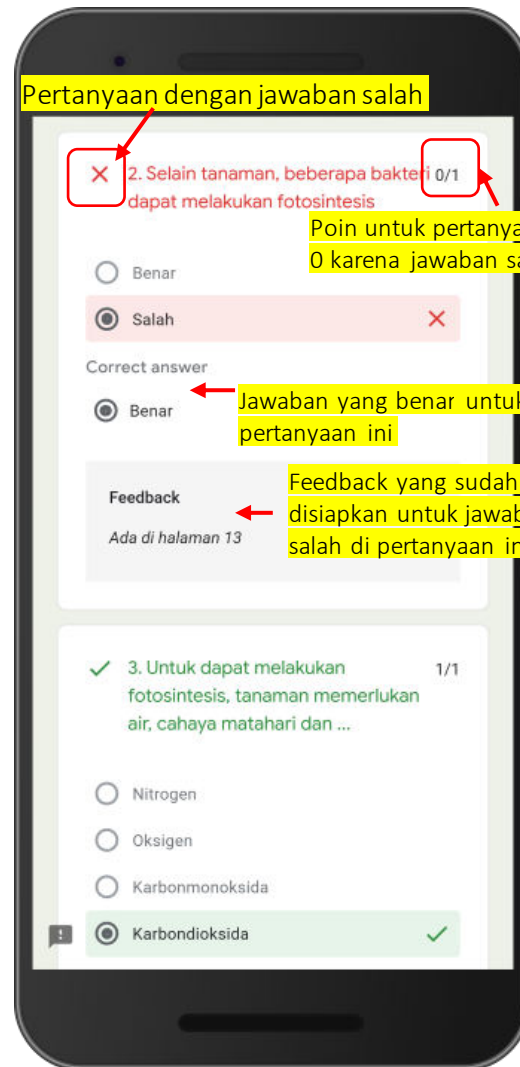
Pertanyaan dengan jawaban salah

2. Selain tanaman, beberapa bakteri dapat melakukan fotosintesis

0/1

Poin untuk pertanya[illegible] 0 karena jawaban sa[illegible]

Benar

Salah

Correct answer

Benar

Jawaban yang benar untuk pertanyaan ini

Feedback

Ada di halaman 13

Feedback yang sudah disiapkan untuk jawab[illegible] salah di pertanyaan in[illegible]

3. Untuk dapat melakukan fotosintesis, tanaman memerlukan air, cahaya matahari dan ...

1/1

Nitrogen

Oksigen

Karbonmonoksida

Karbondioksida